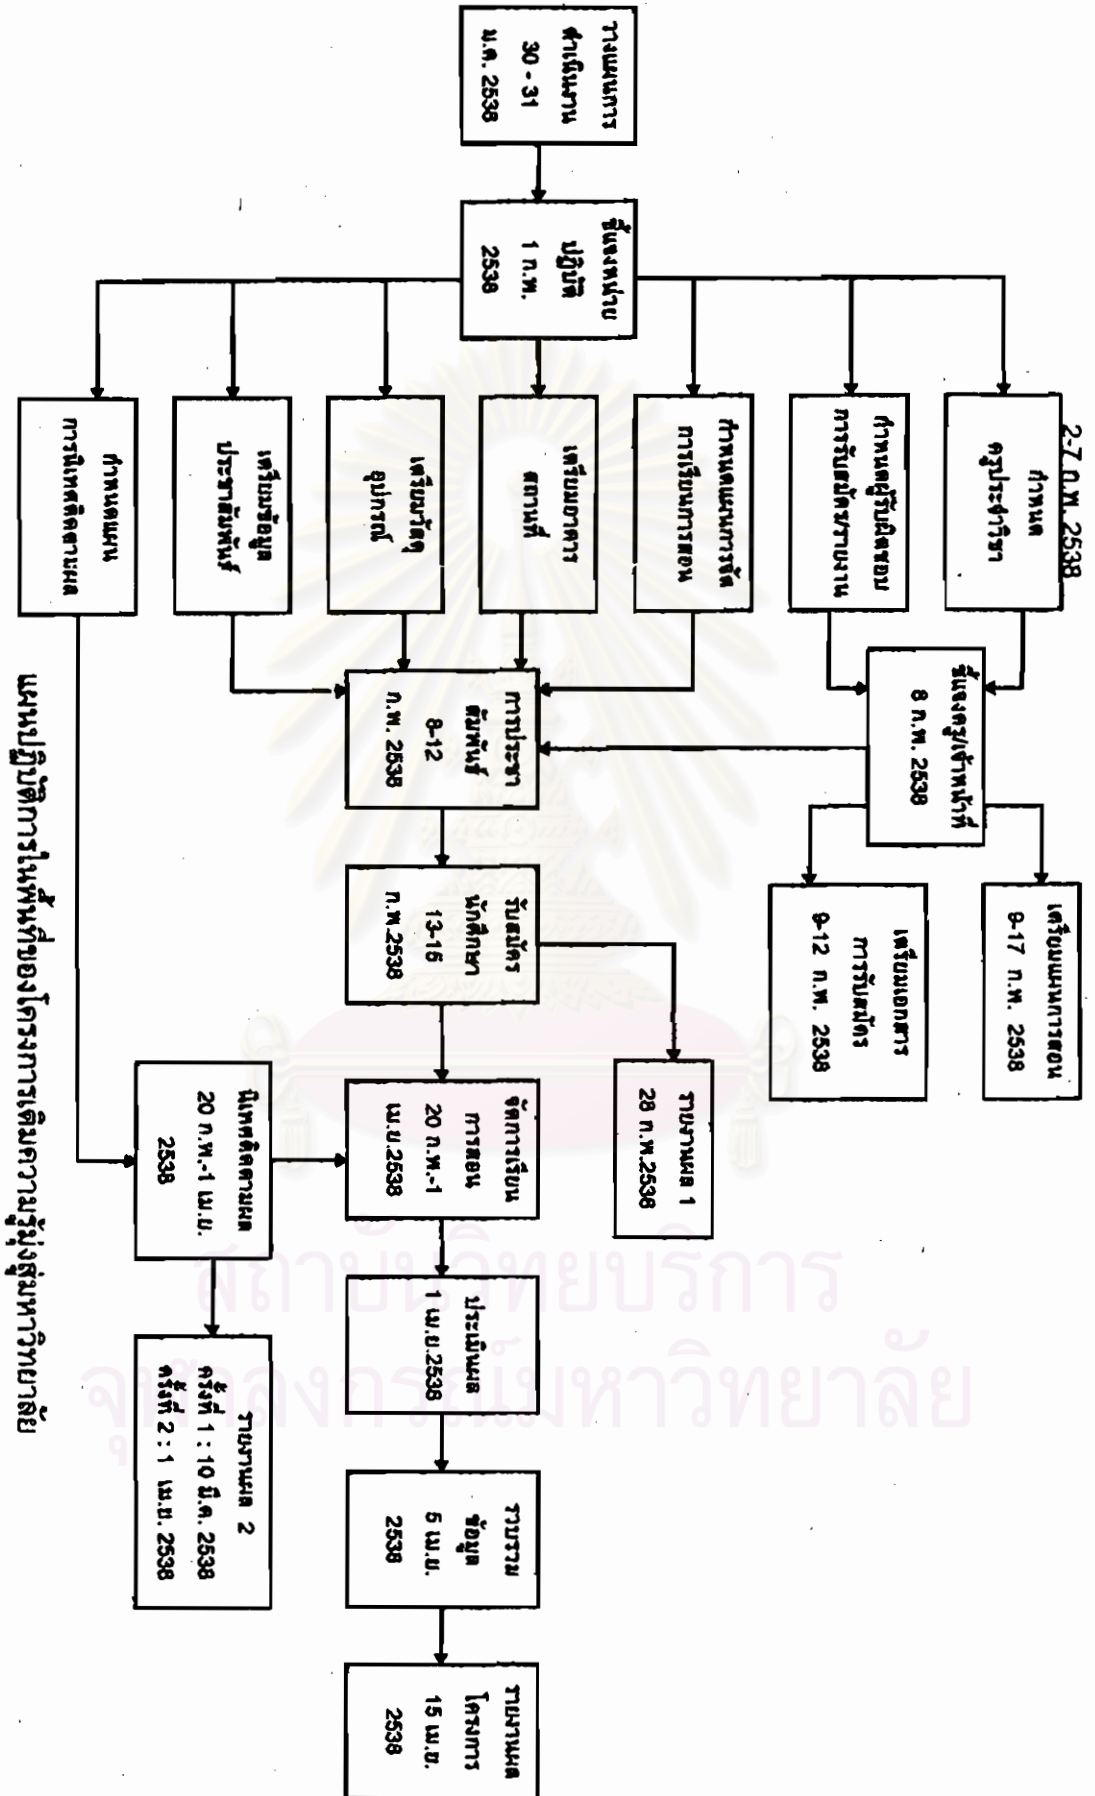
วางแผนการดำเนินงาน 30 - 31 ม.ค. 2538

ชี้แจงหน่วยปฏิบัติ 1 ก.พ. 2538

2-7 ก.พ. 2538 กำหนดครูประจำวิชา

กำหนดผู้รับผิดชอบการรับสมัครและรายงาน

กำหนดแผนการจัดการเรียนการสอน

เตรียมเอกสารสถานที่

เตรียมวัสดุอุปกรณ์

เตรียมข้อมูลประชาสัมพันธ์

กำหนดแผนการนิเทศติดตามผล

ชี้แจงครูเจ้าหน้าที่ 8 ก.พ. 2538

เตรียมแผนการสอน 8-17 ก.พ. 2538

เตรียมเอกสารการรับสมัคร 8-12 ก.พ. 2538

การประชาสัมพันธ์ 8-12 ก.พ. 2538

รับสมัครนักศึกษา 13-16 ก.พ.2538

รายงานผล 1 28 ก.พ.2538

จัดการเรียนการสอน 20 ก.พ.-1 เม.ย.2538

นิเทศติดตามผล 20 ก.พ.-1 เม.ย. 2538

ประเมินผล 1 เม.ย.2538

รายงานผล 2 ครั้งที่ 1 : 10 มี.ค. 2538 ครั้งที่ 2 : 1 เม.ย. 2538

รวบรวมข้อมูล 5 เม.ย. 2538

รายงานผลโครงการ 15 เม.ย. 2538

แผนปฏิบัติการในพื้นที่ของโครงการเติมความรู้มุ่งสู่มหาวิทยาลัย

สถาบันวิทยบริการ
จุฬาลงกรณ์มหาวิทยาลัย